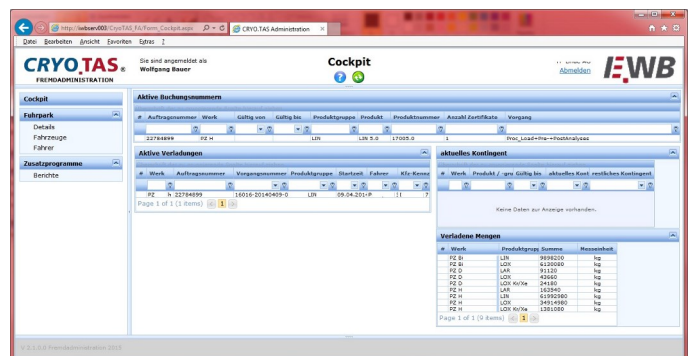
http://iwbserv003/CryoTAS_FA/Form_Cockpit.aspx
CRYO.TAS Administration

Datei Bearbeiten Ansicht Favoriten Extras ?

CRYO.TAS®
FREMDADMINISTRATION

Sie sind angemeldet als
Wolfgang Bauer

Cockpit

Abmelden

EWB

Cockpit

Fuhrpark
Details
Fahrzeuge
Fahrer

Zusatzprogramme
Berichte

Aktive Buchungsnummern

| # | Auftragsnummer | Werk | Gültig von | Gültig bis | Produktgruppe | Produkt | Produktnummer | Anzahl Zertifikate | Vorgang |
|---|---|---|---|---|---|---|---|---|---|
| | 22784899 | PZ H | | | LIN | LIN 5.0 | 17005.0 | 1 | Proc_Load+Pre-+PostAnalyses |

Aktive Verladungen

| # | Werk | Auftragsnummer | Vorgangsnummer | Produktgruppe | Startzeit | Fahrer | Kfz-Kennz |
|---|---|---|---|---|---|---|---|
| | PZ h | 22784899 | 16016-20140409-0 | LIN | 09.04.201-P | | I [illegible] |

Page 1 of 1 (1 items) 1

aktuelles Kontingent

| # | Werk | Produkt / -gru | Gültig bis | aktuelles Kont | restliches Kontingent |
|---|---|---|---|---|---|

Keine Daten zur Anzeige vorhanden.

Verladene Mengen

| # | Werk | Produktgrupp | Summe | Masseinheit |
|---|---|---|---|---|
| | PZ Bi | LIN | 9898200 | kg |
| | PZ Bi | LOX | 6120080 | kg |
| | PZ D | LAR | 91120 | kg |
| | PZ D | LOX | 42660 | kg |
| | PZ D | LOX Kr/Xe | 24180 | kg |
| | PZ H | LAR | 163540 | kg |
| | PZ H | LIN | 61992980 | kg |
| | PZ H | LOX | 34914980 | kg |
| | PZ H | LOX Kr/Xe | 1381080 | kg |

Page 1 of 1 (9 items) 1

V 3.1.0.0 Fremdadministration 2013